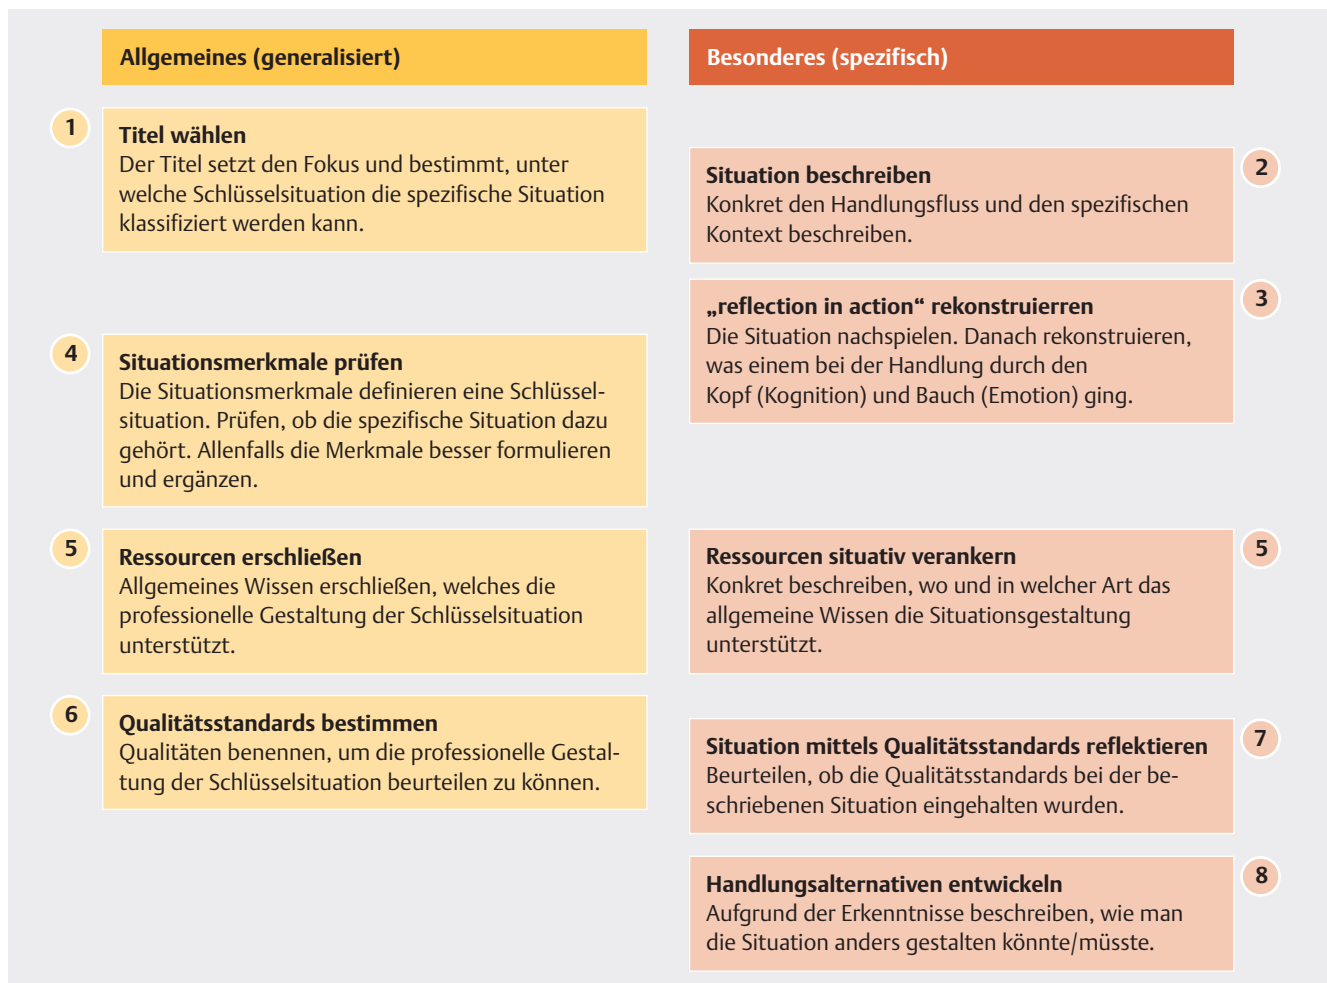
Allgemeines (generalisiert)

1
Titel wählen
Der Titel setzt den Fokus und bestimmt, unter welche Schlüsselsituation die spezifische Situation klassifiziert werden kann.

4
Situationsmerkmale prüfen
Die Situationsmerkmale definieren eine Schlüsselsituation. Prüfen, ob die spezifische Situation dazu gehört. Allenfalls die Merkmale besser formulieren und ergänzen.

5
Ressourcen erschließen
Allgemeines Wissen erschließen, welches die professionelle Gestaltung der Schlüsselsituation unterstützt.

6
Qualitätsstandards bestimmen
Qualitäten benennen, um die professionelle Gestaltung der Schlüsselsituation beurteilen zu können.

Besonderes (spezifisch)

2
Situation beschreiben
Konkret den Handlungsfluss und den spezifischen Kontext beschreiben.

3
„reflection in action“ rekonstruierren
Die Situation nachspielen. Danach rekonstruieren, was einem bei der Handlung durch den Kopf (Kognition) und Bauch (Emotion) ging.

5
Ressourcen situativ verankern
Konkret beschreiben, wo und in welcher Art das allgemeine Wissen die Situationsgestaltung unterstützt.

7
Situation mittels Qualitätsstandards reflektieren
Beurteilen, ob die Qualitätsstandards bei der beschriebenen Situation eingehalten wurden.

8
Handlungsalternativen entwickeln
Aufgrund der Erkenntnisse beschreiben, wie man die Situation anders gestalten könnte/müsste.